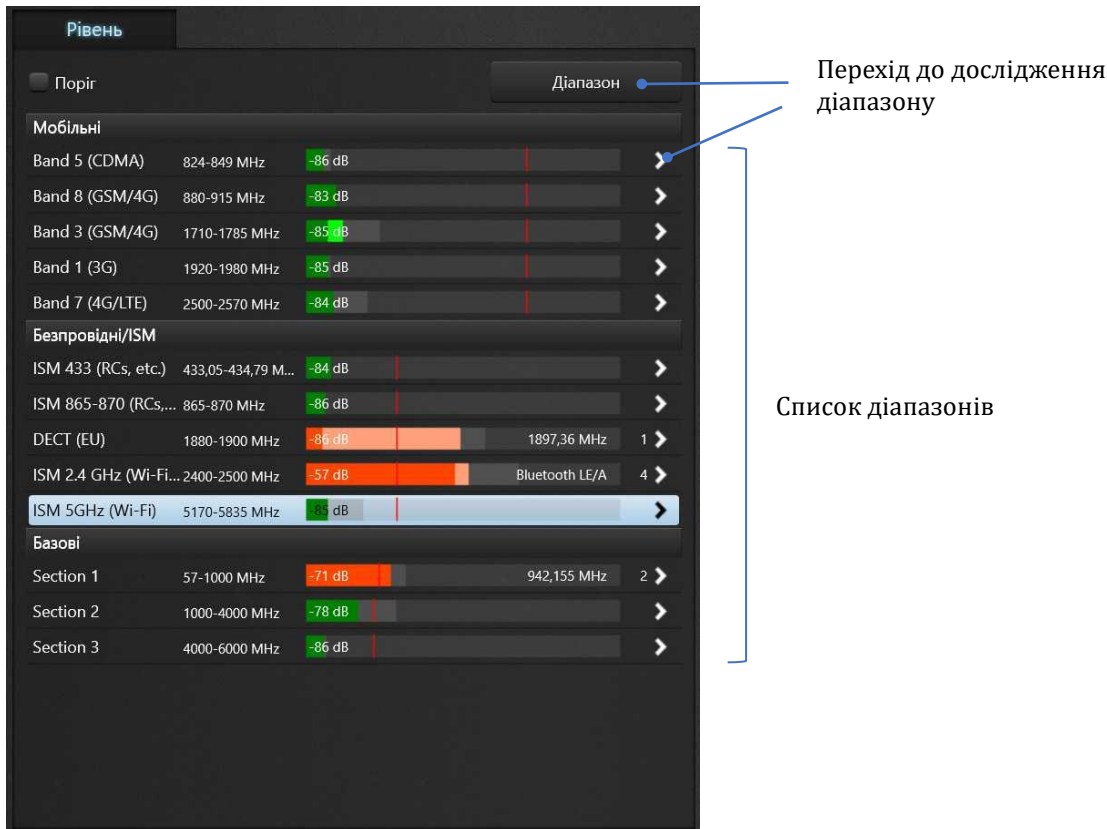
Рівень

Поріг

Діапазон

Перехід до дослідження діапазону

Мобільні

Band 5 (CDMA) 824-849 MHz -86 dB

Band 8 (GSM/4G) 880-915 MHz -83 dB

Band 3 (GSM/4G) 1710-1785 MHz -85 dB

Band 1 (3G) 1920-1980 MHz -85 dB

Band 7 (4G/LTE) 2500-2570 MHz -84 dB

Безпровідні/ISM

ISM 433 (RCs, etc.) 433,05-434,79 M... -84 dB

ISM 865-870 (RCs,... 865-870 MHz -86 dB

DECT (EU) 1880-1900 MHz -86 dB 1897,36 MHz 1

ISM 2.4 GHz (Wi-Fi... 2400-2500 MHz -57 dB Bluetooth LE/A 4

ISM 5GHz (Wi-Fi) 5170-5835 MHz -85 dB

Базові

Section 1 57-1000 MHz -71 dB 942,155 MHz 2

Section 2 1000-4000 MHz -78 dB

Section 3 4000-6000 MHz -86 dB

Список діапазонів